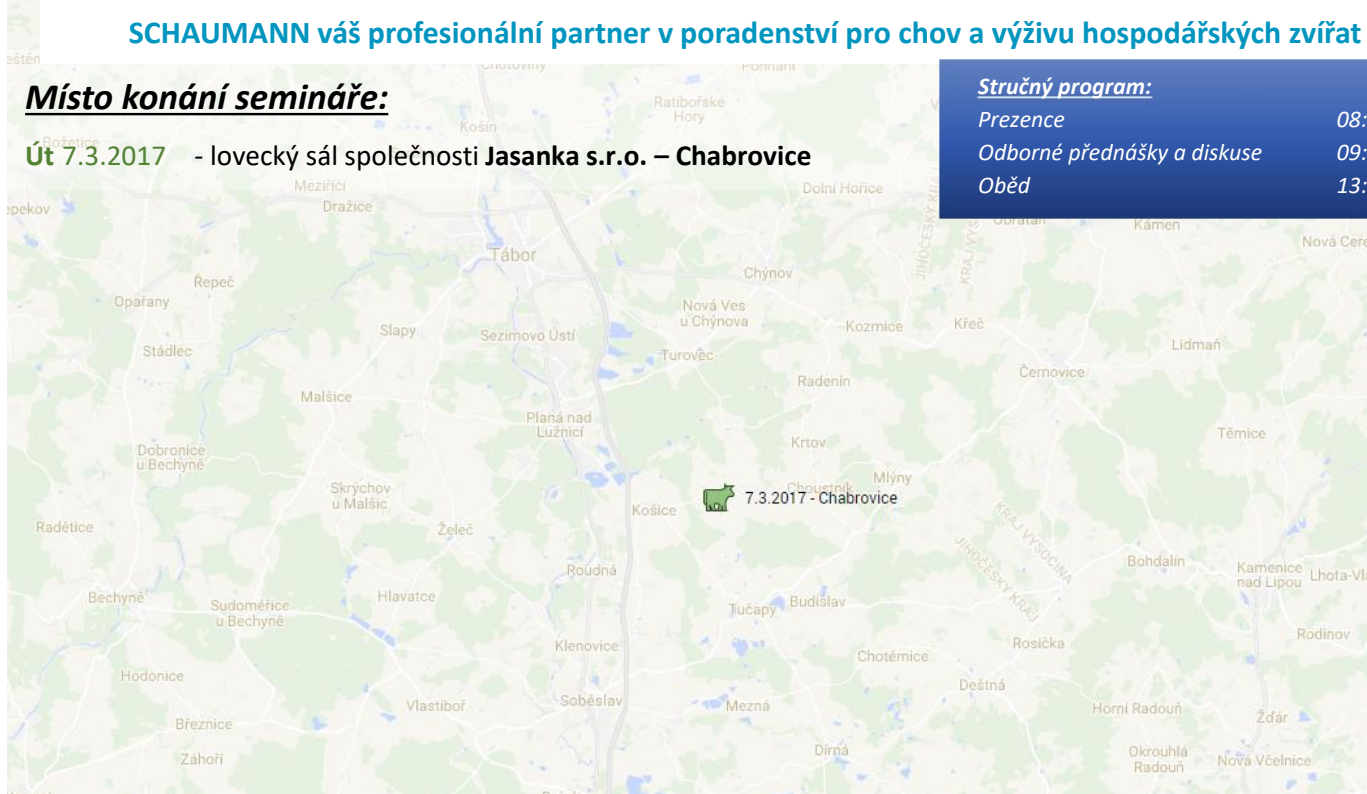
SCHAUMANN váš profesionální partner v poradenství pro chov a výživu hospodářských zvířat

Místo konání semináře:

Út 7.3.2017 - lovecký sál společnosti Jasanka s.r.o. – Chabrovice

Stručný program:
Prezence 08:
Odborné přednášky a diskuse 09:
Oběd 13:

7.3.2017 - Chabrovice

Chotoviny, Ponnani, Ratibořské Hory, Košín, Rožetice, Meziříčí, Dražice, Dolní Hořice, Obrataň, Kámen, Nová Cere, Tábor, Chýnov, Řepeč, Opařany, Nová Ves u Chýnova, Slapy, Sezimovo Ústí, Kozmice, Křeč, Stádlec, Turovec, Lidmaň, Radenín, Černovice, Malšice, Planá nad Lužnicí, Těmice, Krtov, Dobronice u Bechyně, Choustník, Mlýny, Skrýchov u Malšic, Košice, Radětice, Želeč, Bohdalín, Kamenice nad Lipou, Lhota-Vl, Roudná, Bechyně, Sudoměřice u Bechyně, Hlavatce, Budislav, Tučapy, Rodinov, Klenovice, Rosička, Chotěmice, Hodonice, Deštná, Vlastiboř, Soběslav, Mezná, Horní Radouň, Žďár, Březnice, Dírná, Záhoří, Okrouhlá Radouň, Nová Včelnice, KRAJ VYSOČINA, JIHOČESKÝ KRAJ